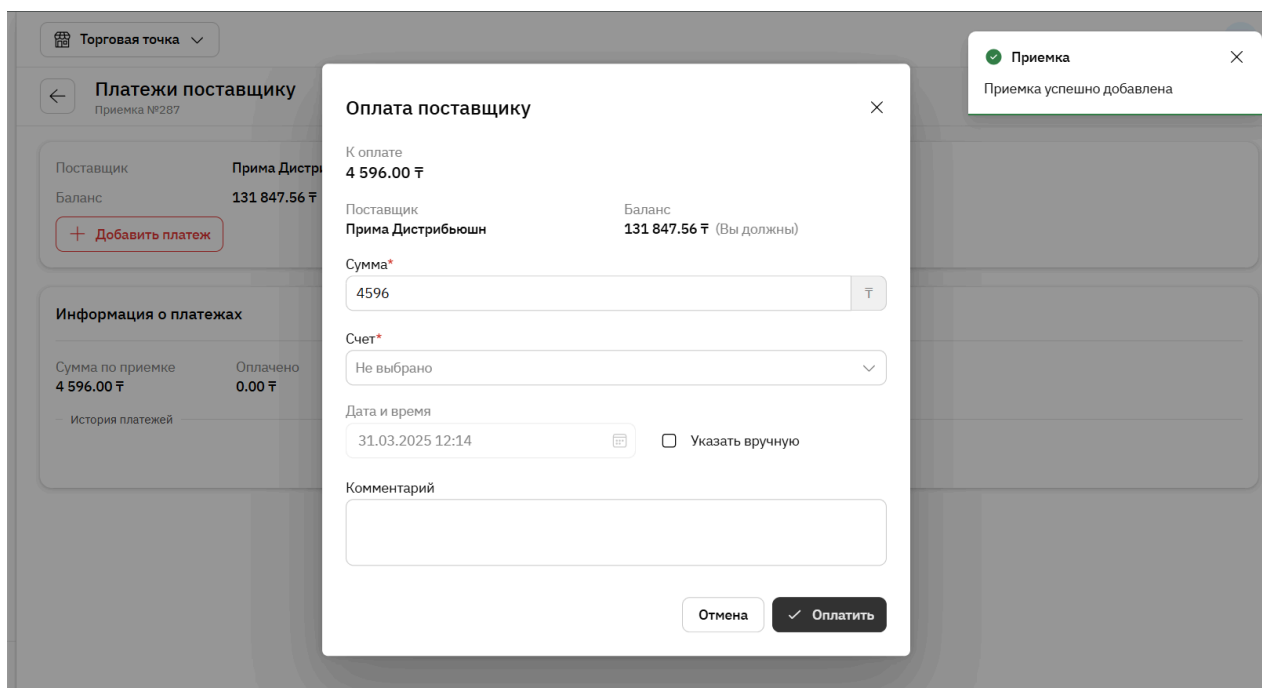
Торговая точка

Платежи поставщику
Приемка №287

Поставщик Прима Дистр
Баланс 131 847.56 ₸
+ Добавить платеж

Информация о платежах

Сумма по приемке
4 596.00 ₸
Оплачено
0.00 ₸
История платежей

Приемка
Приемка успешно добавлена

Оплата поставщику

К оплате
4 596.00 ₸

Поставщик
Прима Дистрибьюшн

Баланс
131 847.56 ₸ (Вы должны)

Сумма*
4596 ₸

Счет*
Не выбрано

Дата и время
31.03.2025 12:14

Указать вручную

Комментарий

Отмена
Оплатить